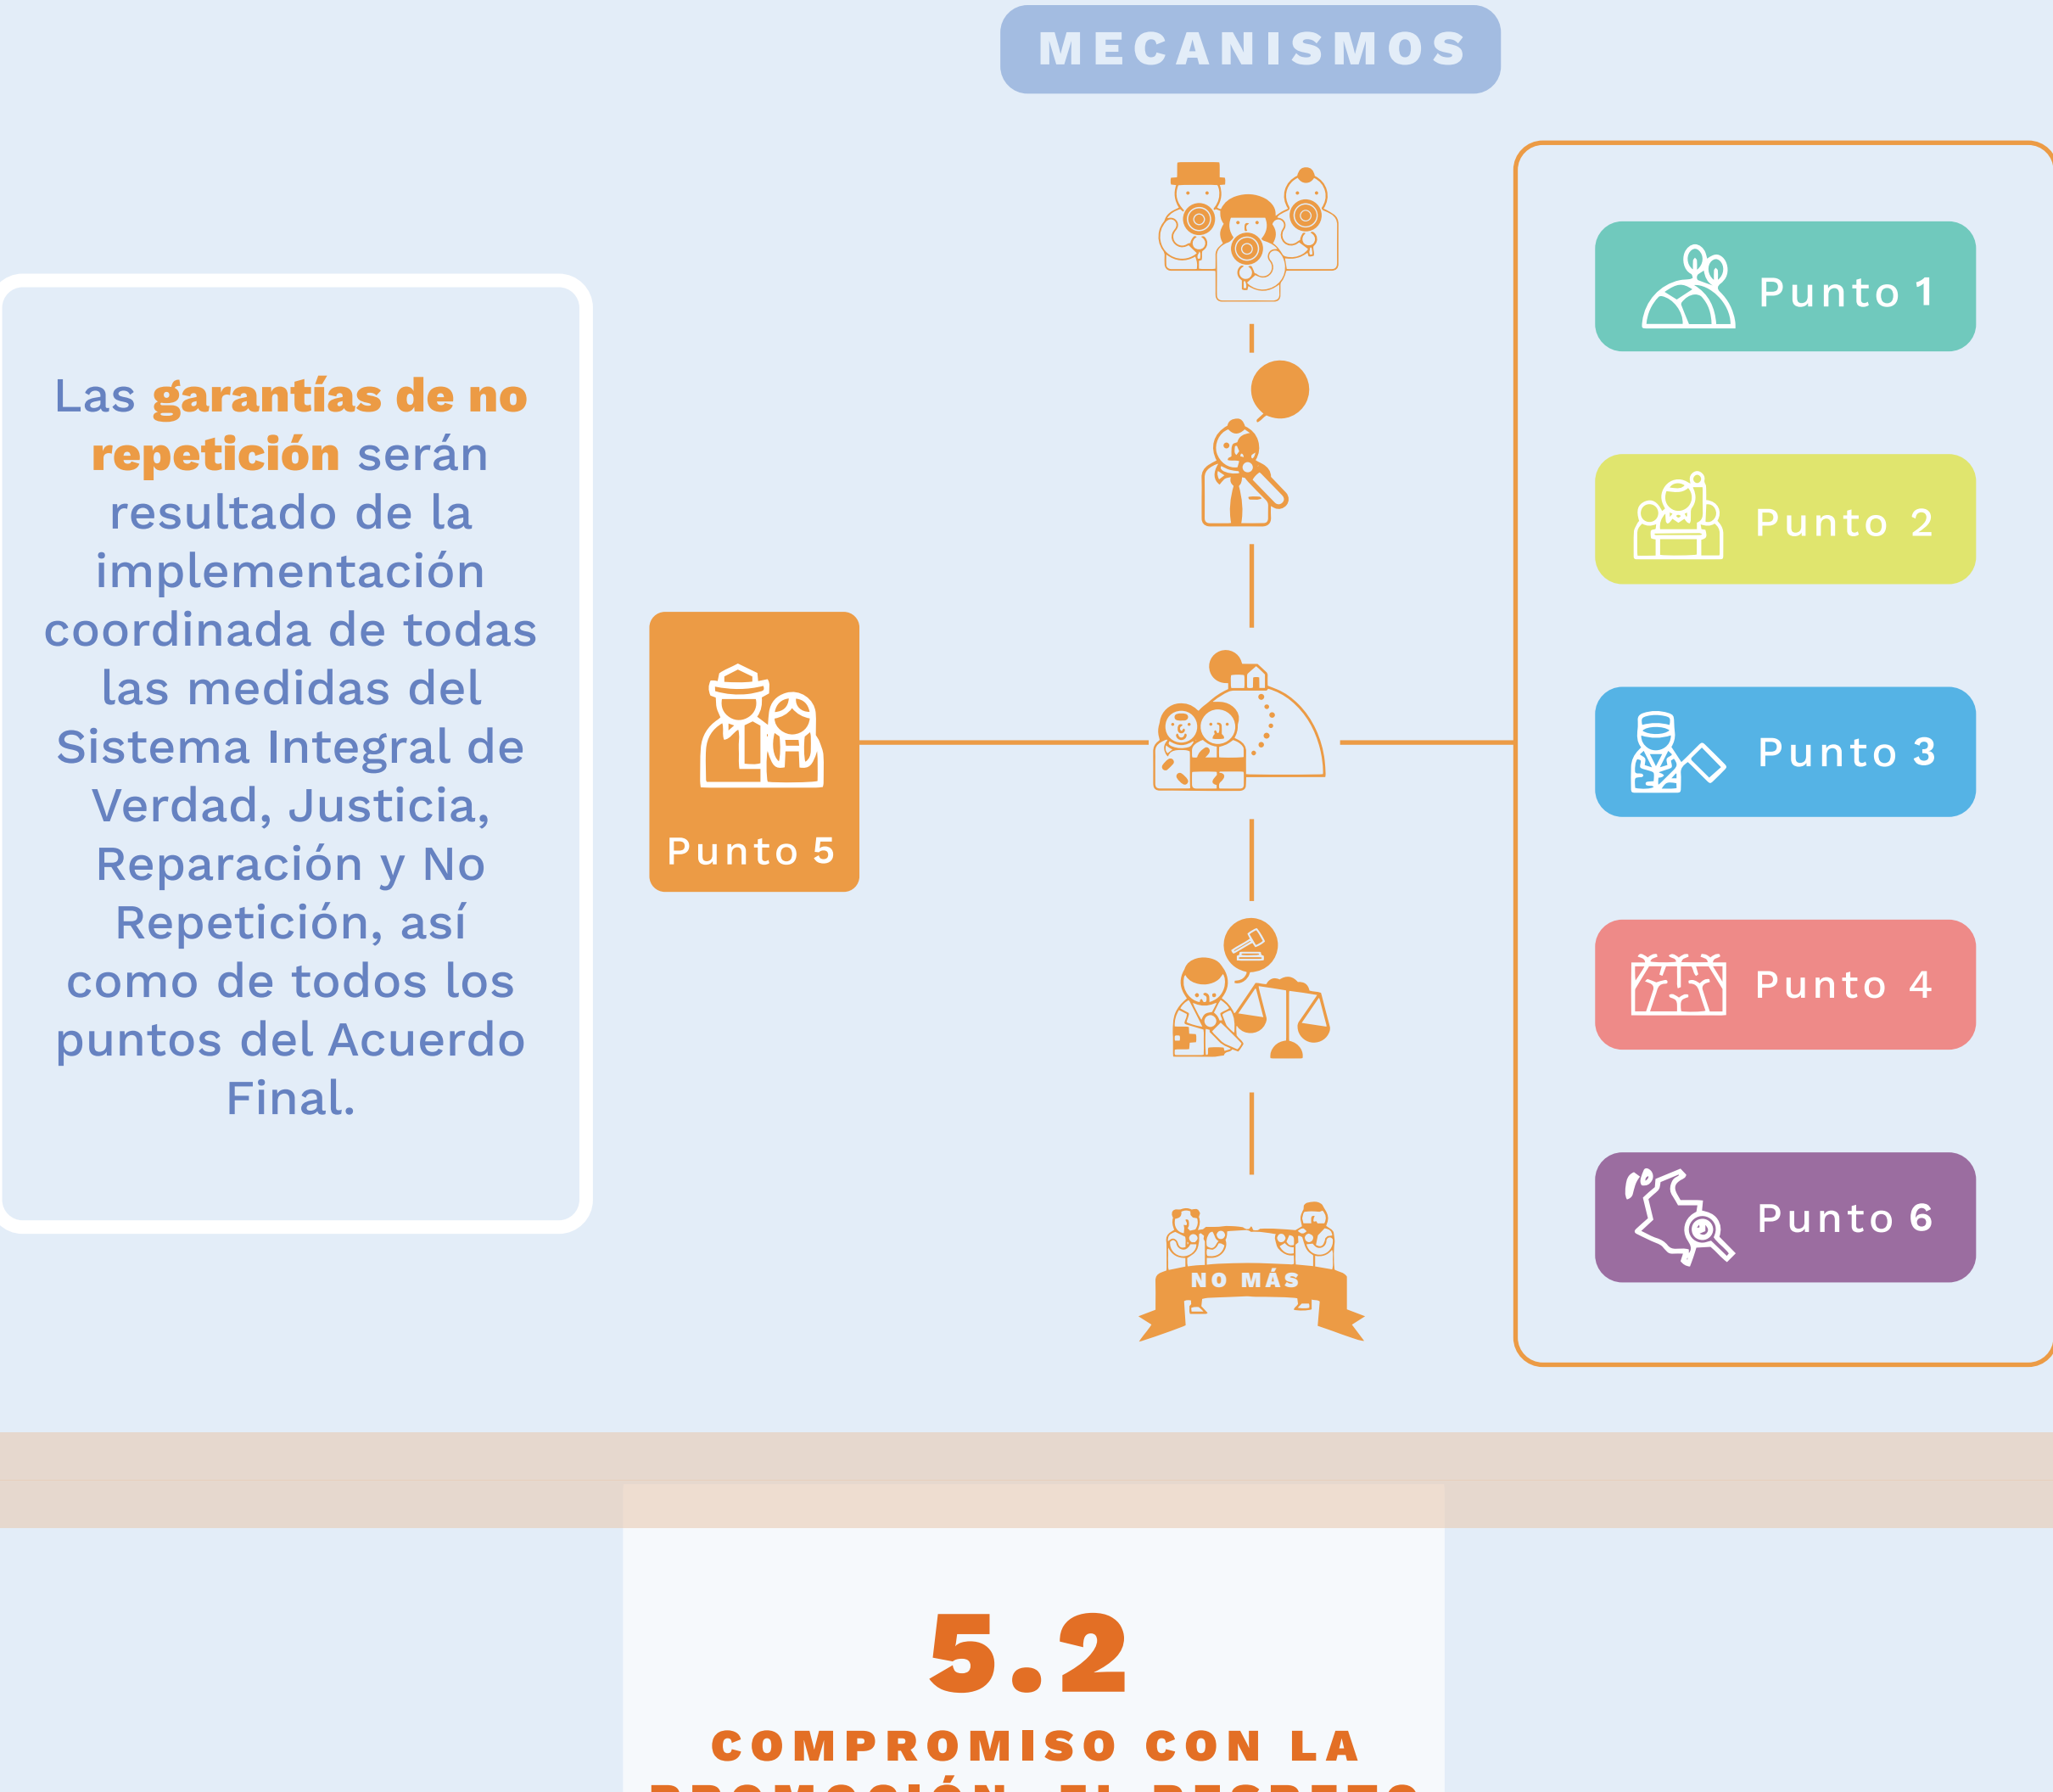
MECANISMOS

Las garantías de no repetición serán resultado de la implementación coordinada de todas las medidas del Sistema Integral de Verdad, Justicia, Reparación y No Repetición, así como de todos los puntos del Acuerdo Final.

Punto 5

NO MÁS

Punto 1

Punto 2

Punto 3

Punto 4

Punto 6

5.2

COMPROMISO CON LA

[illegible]